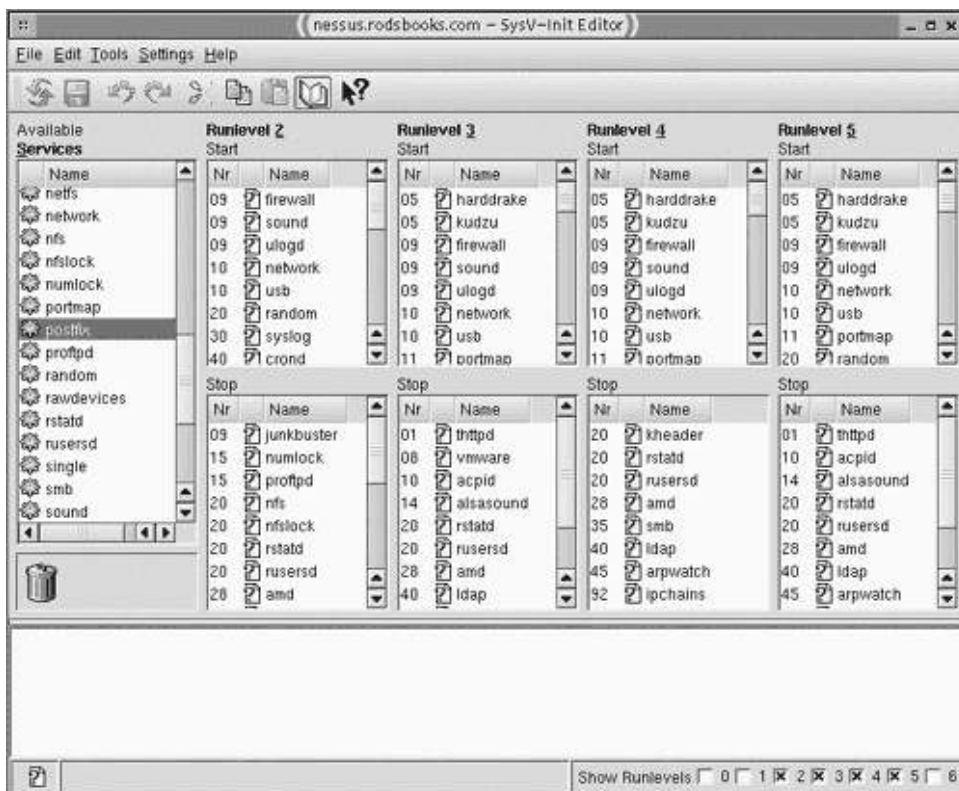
nessus.rodsbooks.com – SysV-Init Editor

File Edit Tools Settings Help

Available Services

| Name |
|---|
| netfs |
| network |
| nfs |
| nfslock |
| numlock |
| portmap |
| postfix |
| proftpd |
| random |
| rawdevices |
| rstatd |
| rusersd |
| single |
| smb |
| sound |

Runlevel 2
Start

| Nr | Name |
|---|---|
| 09 | firewall |
| 09 | sound |
| 09 | ulogd |
| 10 | network |
| 10 | usb |
| 20 | random |
| 30 | syslog |
| 40 | crond |

Stop

| Nr | Name |
|---|---|
| 09 | junkbuster |
| 15 | numlock |
| 15 | proftpd |
| 20 | nfs |
| 20 | nfslock |
| 20 | rstatd |
| 20 | rusersd |
| 28 | amd |

Runlevel 3
Start

| Nr | Name |
|---|---|
| 05 | harddrake |
| 05 | kudzu |
| 09 | firewall |
| 09 | sound |
| 09 | ulogd |
| 10 | network |
| 10 | usb |
| 11 | portmap |

Stop

| Nr | Name |
|---|---|
| 01 | thttpd |
| 08 | vmware |
| 10 | acpid |
| 14 | alsasound |
| 20 | rstatd |
| 20 | rusersd |
| 28 | amd |
| 40 | ldap |

Runlevel 4
Start

| Nr | Name |
|---|---|
| 05 | harddrake |
| 05 | kudzu |
| 09 | firewall |
| 09 | sound |
| 09 | ulogd |
| 10 | network |
| 10 | usb |
| 11 | portmap |

Stop

| Nr | Name |
|---|---|
| 20 | kheader |
| 20 | rstatd |
| 20 | rusersd |
| 28 | amd |
| 35 | smb |
| 40 | ldap |
| 45 | arpwatch |
| 92 | ipchains |

Runlevel 5
Start

| Nr | Name |
|---|---|
| 05 | harddrake |
| 05 | kudzu |
| 09 | firewall |
| 09 | ulogd |
| 10 | network |
| 10 | usb |
| 11 | portmap |
| 20 | random |

Stop

| Nr | Name |
|---|---|
| 01 | thttpd |
| 10 | acpid |
| 14 | alsasound |
| 20 | rstatd |
| 20 | rusersd |
| 28 | amd |
| 40 | ldap |
| 45 | arpwatch |

Show Runlevels 0 1 2 3 4 5 6